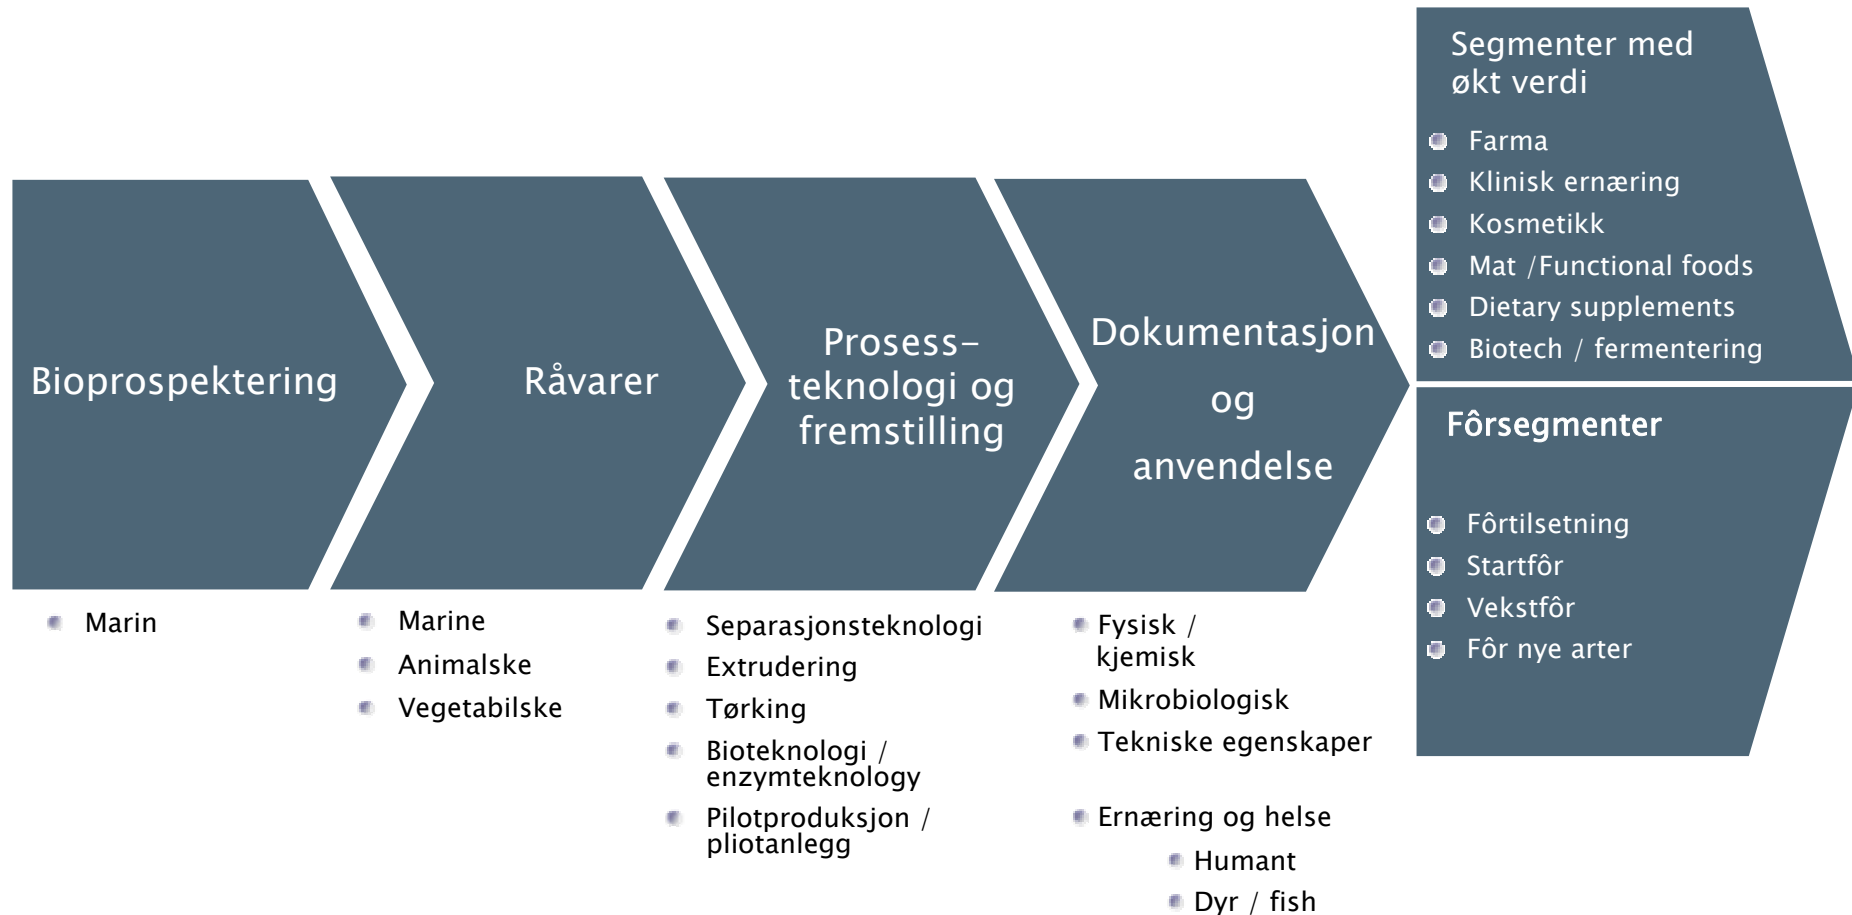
Bioprospektering

Råvarer

Prosess-teknologi og fremstilling

Dokumentasjon og anvendelse

Segmenter med økt verdi

- Farma
- Klinisk ernæring
- Kosmetikk
- Mat /Functional foods
- Dietary supplements
- Biotech / fermentering

Fôrsegmenter

- Fôrtilsetning
- Startfôr
- Vekstfôr
- Fôr nye arter

- Marin

- Marine
- Animalske
- Vegetabilske

- Separasjonsteknologi
- Extrudering
- Tørking
- Bioteknologi / enzymteknology
- Pilotproduksjon / pliotanlegg

- Fysisk / kjemisk
- Mikrobiologisk
- Tekniske egenskaper
- Ernæring og helse
  - Humant
  - Dyr / fish